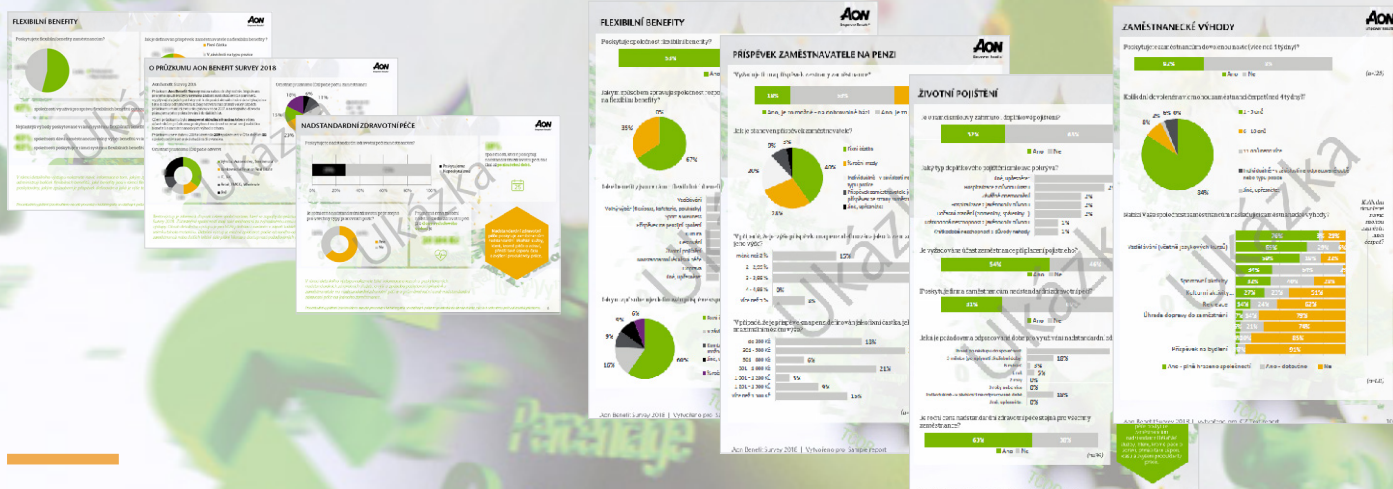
FLEXIBILNÍ BENEFITY

O PRŮZKUMU AON BENEFIT SURVEY 2018

NADSTANDARDNÍ ZDRAVOTNÍ PÉČE

Ukázka

FLEXIBILNÍ BENEFITY

Poskytuje společnost flexibilní benefity?

35%

67%

69%

10%

9%

6%

6%

PŘÍSPĚVEK ZAMĚSTNAVATELE NA PENZI

Jaká je stanovena výše příspěvku zaměstnavatele?

49%

5%

20%

26%

13%

6%

21%

ŽIVOTNÍ POJIŠTĚNÍ

57%

43%

54%

46%

43%

63%

37%

ZAMĚSTNANECKÉ VÝHODY

34%

Ukázka

Aon Benefit Survey 2018 | Vyhotoveno pro: Sample report

Aon

Ukázka